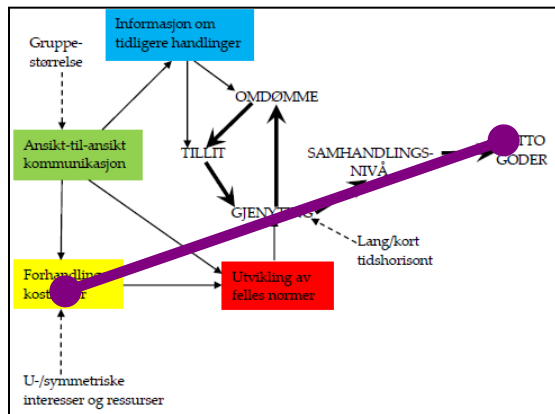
Informasjon om tidligere handlinger

Gruppestørrelse

OMDØMME

Ansikt-til-ansikt kommunikasjon

TILLIT

SAMHANDLINGSNIVÅ

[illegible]TTO GODER

GJENY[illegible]

Lang/kort tidshorisont

Forhandling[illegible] kost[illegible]r

Utvikling av felles normer

U-/symmetriske interesser og ressurser